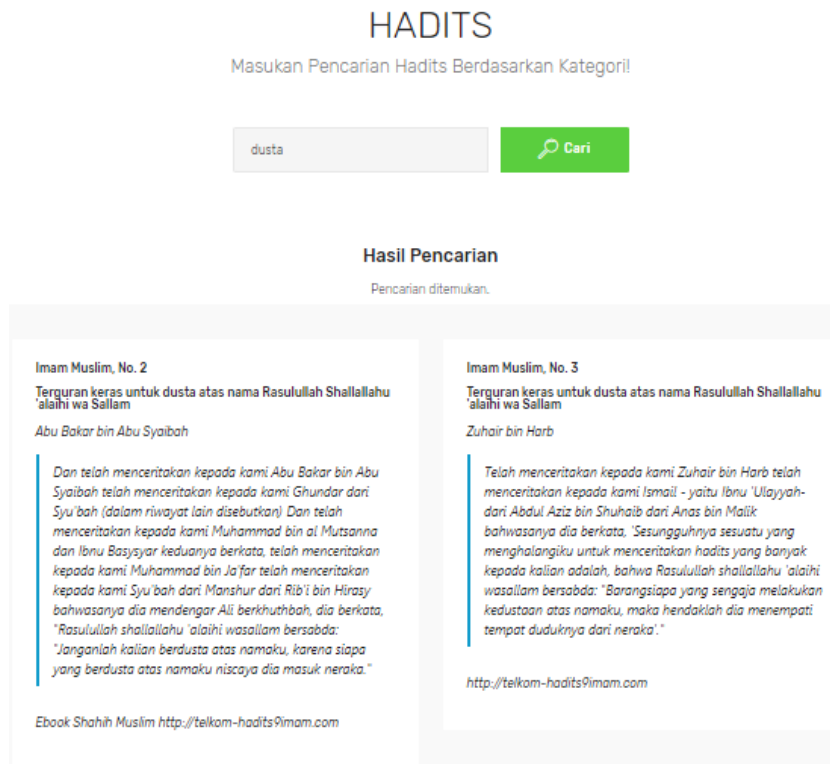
HADITS

Masukan Pencarian Hadits Berdasarkan Kategori!

dusta

Cari

Hasil Pencarian

Pencarian ditemukan.

Imam Muslim, No. 2

Teguran keras untuk dusta atas nama Rasulullah Shallallahu 'alaihi wa Sallam

Abu Bakar bin Abu Syaibah

Dan telah menceritakan kepada kami Abu Bakar bin Abu Syaibah telah menceritakan kepada kami Ghundar dari Syu'bah (dalam riwayat lain disebutkan) Dan telah menceritakan kepada kami Muhammad bin al Mutsanna dan Ibnu Basysyar keduanya berkata, telah menceritakan kepada kami Muhammad bin Ja'far telah menceritakan kepada kami Syu'bah dari Manshur dari Rib'i bin Hirasy bahwasanya dia mendengar Ali berkhuthbah, dia berkata, "Rasulullah shallallahu 'alaihi wasallam bersabda: "Janganlah kalian berdusta atas namaku, karena siapa yang berdusta atas namaku niscaya dia masuk neraka."

Ebook Shahih Muslim http://telkom-hadits9imam.com

Imam Muslim, No. 3

Teguran keras untuk dusta atas nama Rasulullah Shallallahu 'alaihi wa Sallam

Zuhair bin Harb

Telah menceritakan kepada kami Zuhair bin Harb telah menceritakan kepada kami Ismail - yaitu Ibnu 'Ulayyah- dari Abdul Aziz bin Shuhaib dari Anas bin Malik bahwasanya dia berkata, 'Sesungguhnya sesuatu yang menghalangiku untuk menceritakan hadits yang banyak kepada kalian adalah, bahwa Rasulullah shallallahu 'alaihi wasallam bersabda: "Barangsiapa yang sengaja melakukan kedustaan atas namaku, maka hendaklah dia menempati tempat duduknya dari neraka'."

http://telkom-hadits9imam.com